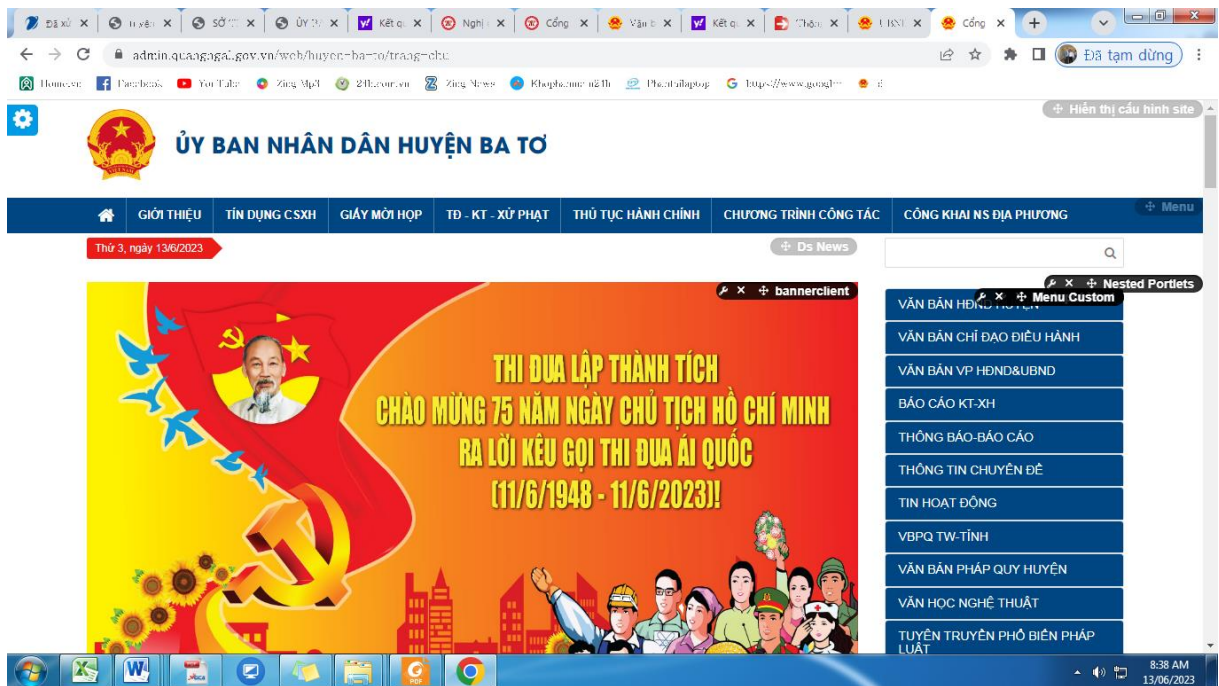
Đã xử × | Huyện × | SỞ TT × | ỦY B × | Kết qu × | Nghị × | Cổng × | Văn b × | Kết qu × | Thông × | UBND × | Cổng × | +

admin.quangngai.gov.vn/web/huyen-ba-to/trang-chu

Đã tạm dừng

Homeview | Facebook | YouTube | Zing Mp3 | 24h.com.vn | Zing News | Khophanmem24h | Phanthilaptop | https://www.google... | d

Hiển thị cấu hình site

ỦY BAN NHÂN DÂN HUYỆN BA TƠ

GIỚI THIỆU | TÍN DỤNG CSXH | GIẤY MỜI HỌP | TĐ - KT - XỬ PHẠT | THỦ TỤC HÀNH CHÍNH | CHƯƠNG TRÌNH CÔNG TÁC | CÔNG KHAI NS ĐỊA PHƯƠNG

Menu

Thứ 3, ngày 13/6/2023

Ds News

bannerclient

Nested Portlets

Menu Custom

THI ĐUA LẬP THÀNH TÍCH
CHÀO MỪNG 75 NĂM NGÀY CHỦ TỊCH HỒ CHÍ MINH
RA LỜI KÊU GỌI THI ĐUA ÁI QUỐC
(11/6/1948 - 11/6/2023)!

VĂN BẢN HĐND HUYỆN
VĂN BẢN CHỈ ĐẠO ĐIỀU HÀNH
VĂN BẢN VP HĐND&UBND
BÁO CÁO KT-XH
THÔNG BÁO-BÁO CÁO
THÔNG TIN CHUYÊN ĐỀ
TIN HOẠT ĐỘNG
VBPQ TW-TỈNH
VĂN BẢN PHÁP QUY HUYỆN
VĂN HỌC NGHỆ THUẬT
TUYÊN TRUYỀN PHỔ BIẾN PHÁP LUẬT

8:38 AM
13/06/2023